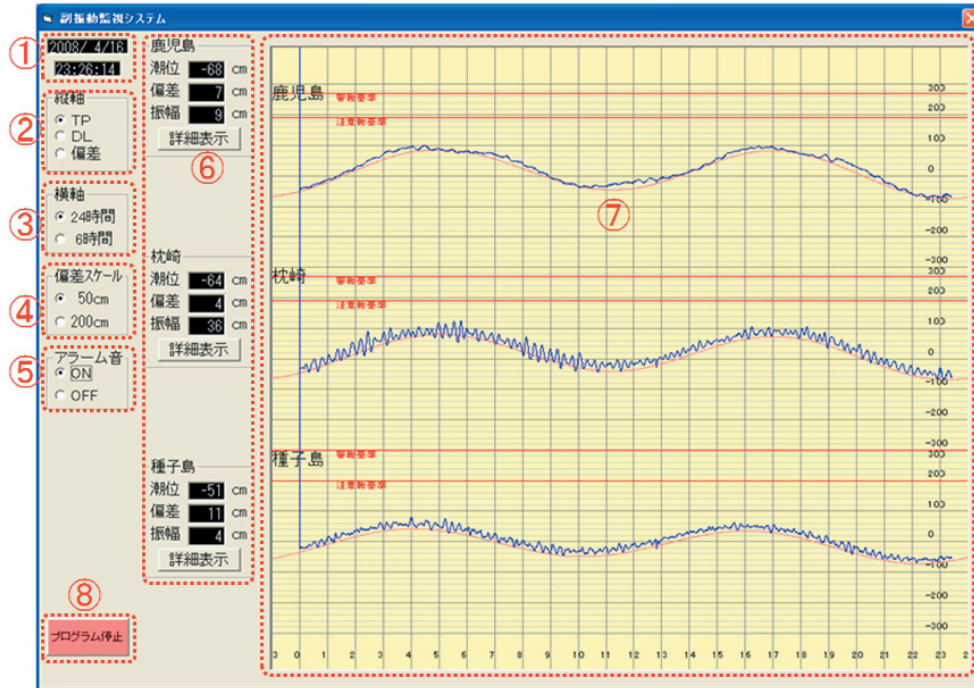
副振動監視システム

① 2008/ 4/18 23:26:14

② 縦軸
TP
DL
偏差

③ 横軸
24時間
6時間

④ 偏差スケール
50cm
200cm

⑤ アラーム音
ON
OFF

⑧ プログラム停止

鹿児島
潮位 -68 cm
偏差 7 cm
振幅 9 cm
詳細表示

⑥

枕崎
潮位 -64 cm
偏差 4 cm
振幅 36 cm
詳細表示

種子島
潮位 -51 cm
偏差 11 cm
振幅 4 cm
詳細表示

⑦

鹿児島
警報基準
注意報基準
300
200
100
0
-100
-200
-300

枕崎
警報基準
注意報基準
300
200
100
0
-100
-200
-300

種子島
警報基準
注意報基準
300
200
100
0
-100
-200
-300

3 0 1 2 3 4 5 6 7 8 9 10 11 12 13 14 15 16 17 18 19 20 21 22 23 2